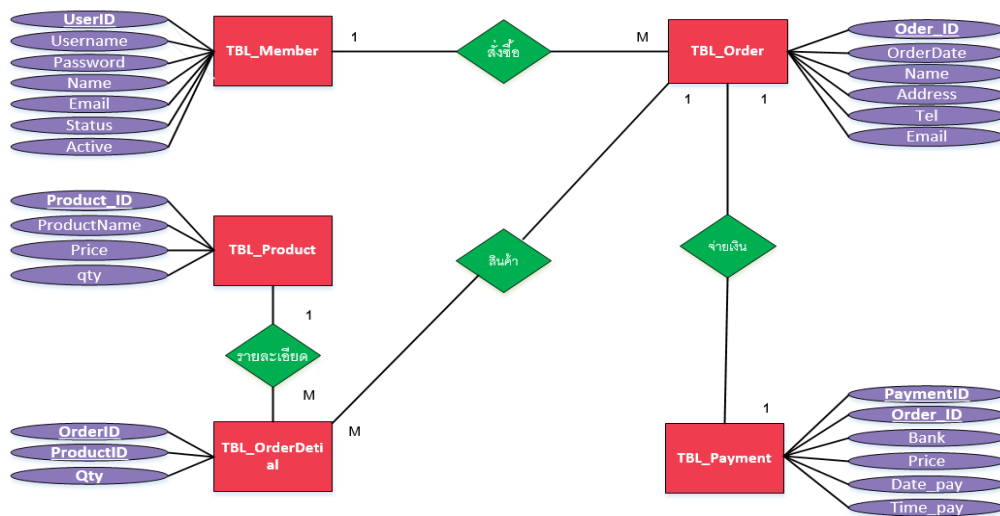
UserID
Username
Password
Name
Email
Status
Active

TBL_Member

1

สั่งซื้อ

M

TBL_Order

Oder_ID
OrderDate
Name
Address
Tel
Email

1

1

Product_ID
ProductName
Price
qty

TBL_Product

สินค้า

จ่ายเงิน

1

รายละเอียด

M

M

1

OrderID
ProductID
Qty

TBL_OrderDetial

TBL_Payment

PaymentID
Order_ID
Bank
Price
Date_pay
Time_pay